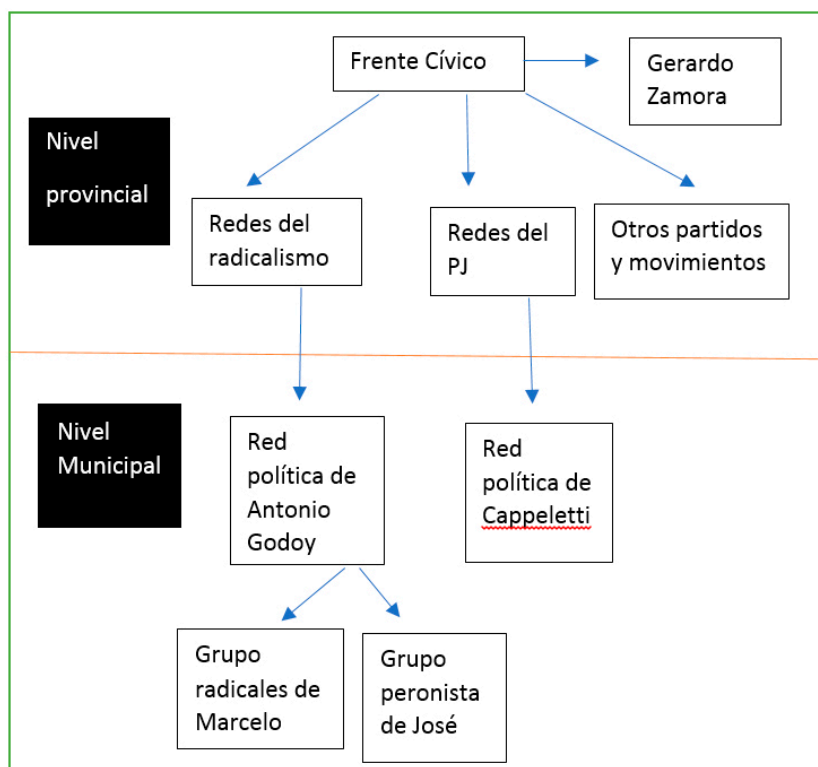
Frente Cívico

Gerardo Zamora

Nivel provincial

Redes del radicalismo

Redes del PJ

Otros partidos y movimientos

Nivel Municipal

Red política de Antonio Godoy

Red política de Cappeletti

Grupo radicales de Marcelo

Grupo peronista de José